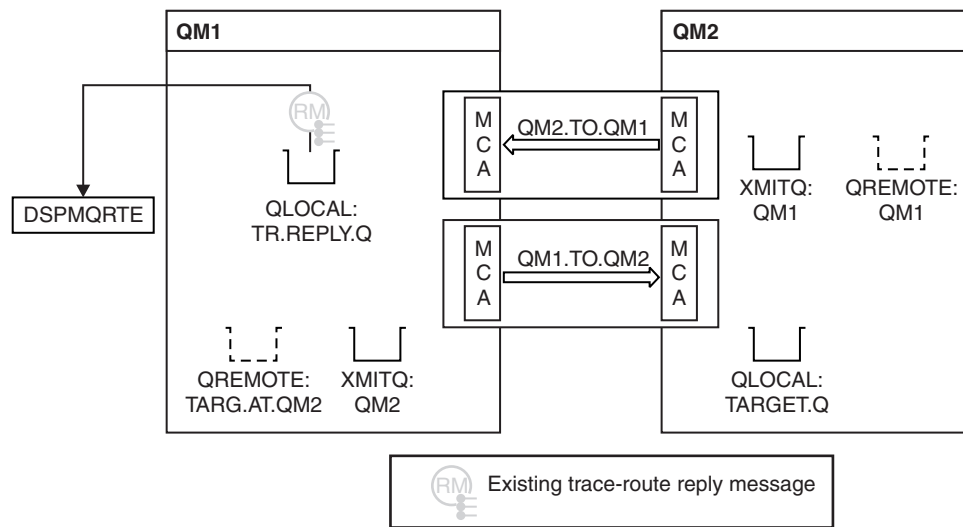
QM1

QM2

RM

DSPMQRTE

QLOCAL: TR.REPLY.Q

M C A

QM2.TO.QM1

M C A

M C A

QM1.TO.QM2

M C A

XMITQ: QM1

QREMOTE: QM1

QREMOTE: TARG.AT.QM2

XMITQ: QM2

QLOCAL: TARGET.Q

RM Existing trace-route reply message